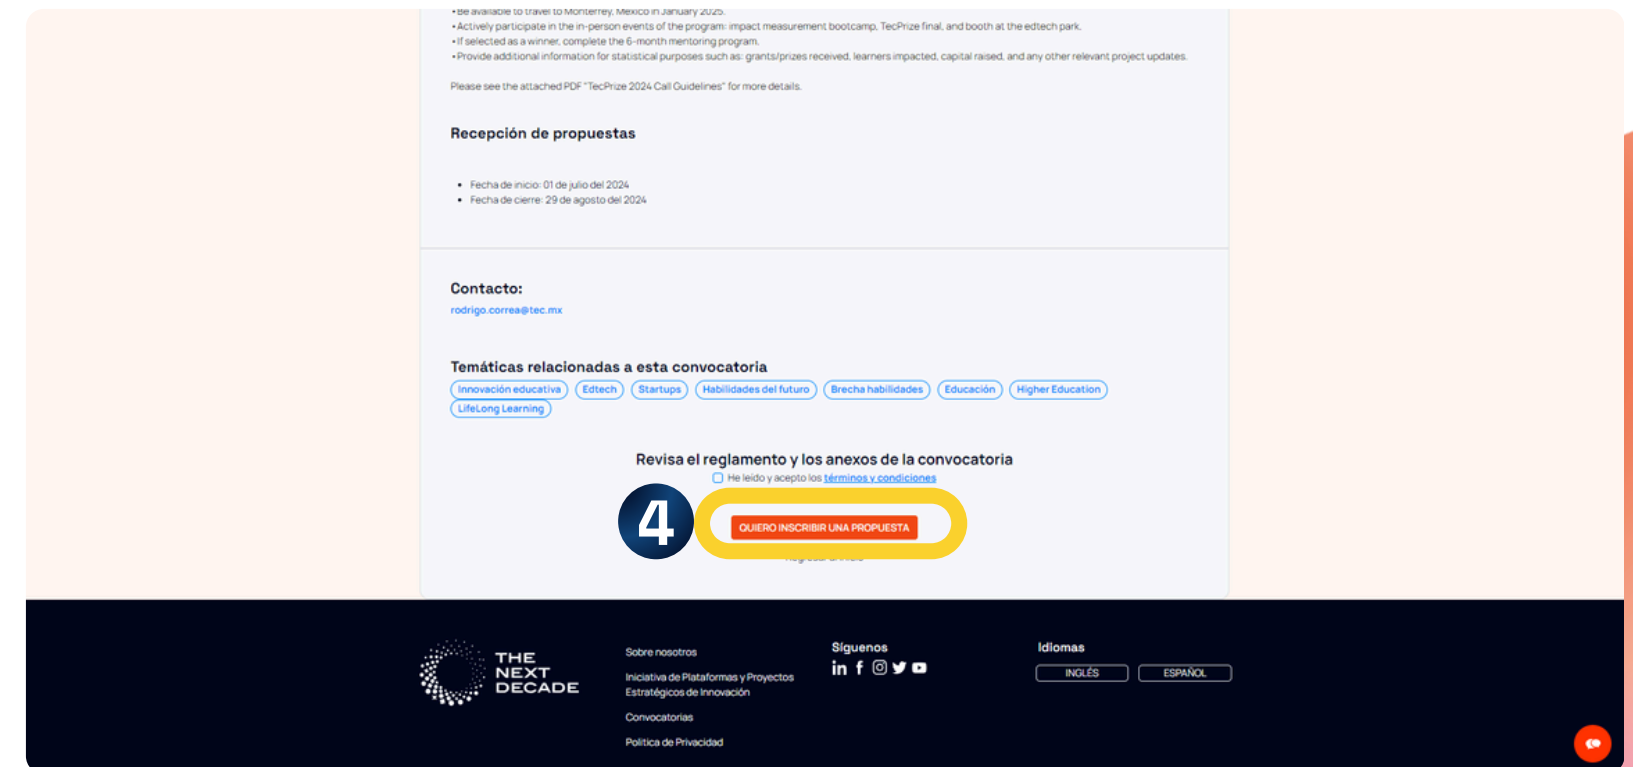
•Be available to travel to Monterrey, Mexico in January 2025.
•Actively participate in the in-person events of the program: impact measurement bootcamp, TecPrize final, and booth at the edtech park.
•If selected as a winner, complete the 6-month mentoring program.
•Provide additional information for statistical purposes such as: grants/prizes received, learners impacted, capital raised, and any other relevant project updates.

Please see the attached PDF "TecPrize 2024 Call Guidelines" for more details.

Recepción de propuestas

• Fecha de inicio: 01 de julio del 2024
• Fecha de cierre: 29 de agosto del 2024

Contacto:
rodrigo.correa@tec.mx

Temáticas relacionadas a esta convocatoria
Innovación educativa
Edtech
Startups
Habilidades del futuro
Brecha habilidades
Educación
Higher Education
LifeLong Learning

Revisa el reglamento y los anexos de la convocatoria
He leído y acepto los términos y condiciones

4

QUIERO INSCRIBIR UNA PROPUESTA

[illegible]

THE NEXT DECADE

Sobre nosotros
Iniciativa de Plataformas y Proyectos Estratégicos de Innovación
Convocatorias
Politica de Privacidad

Síguenos

Idiomas
INGLÉS
ESPAÑOL